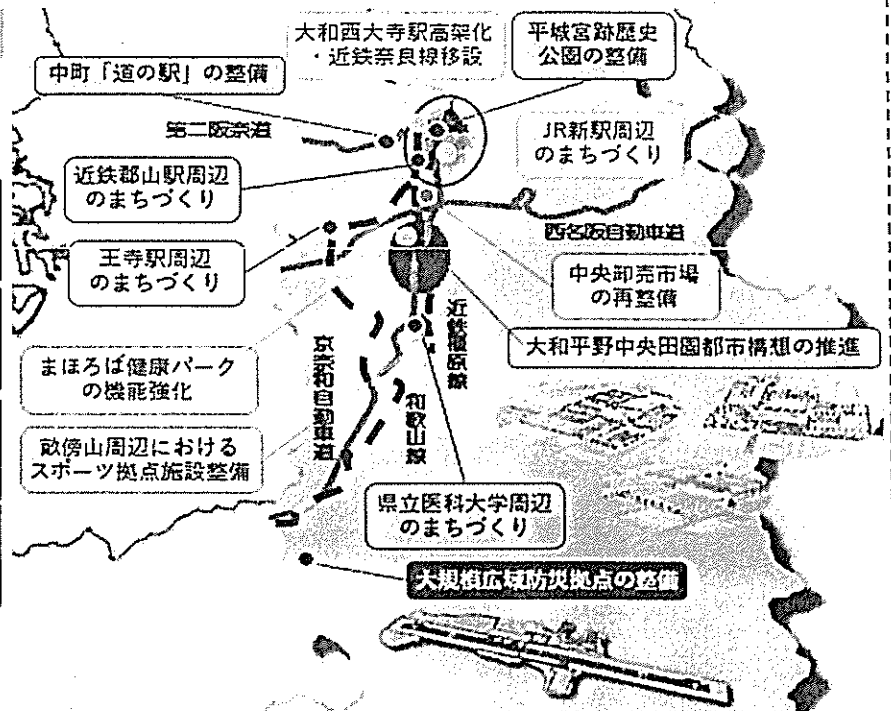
大和西大寺駅高架化
・近鉄奈良線移設

平城宮跡歴史
公園の整備

中町「道の駅」の整備

第二阪奈道

JR新駅周辺
のまちづくり

近鉄郡山駅周辺
のまちづくり

西名阪自動車道

王寺駅周辺
のまちづくり

中央卸売市場
の再整備

近鉄橿原線

大和平野中央田園都市構想の推進

まほろば健康パーク
の機能強化

京奈和自動車道

和歌山線

畝傍山周辺における
スポーツ拠点施設整備

県立医科大学周辺
のまちづくり

大規模広域防災拠点の整備